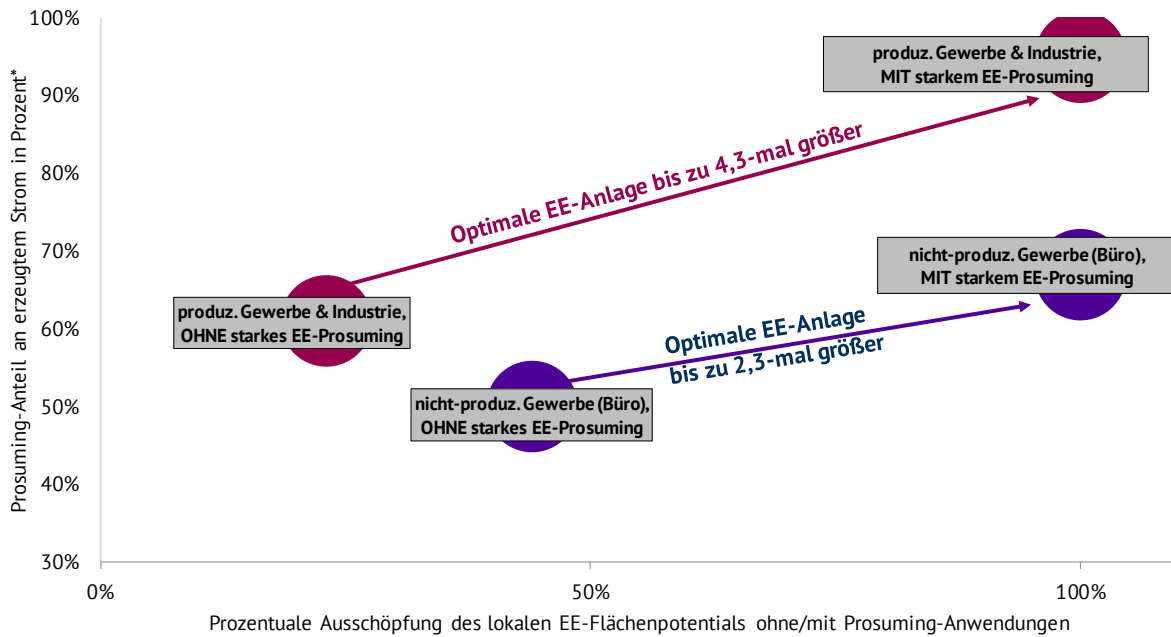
100%
90%
80%
70%
60%
50%
40%
30%

Prosuming-Anteil an erzeugtem Strom in Prozent*

produz. Gewerbe & Industrie, MIT starkem EE-Prosuming

Optimale EE-Anlage bis zu 4,3-mal größer

nicht-produz. Gewerbe (Büro), MIT starkem EE-Prosuming

produz. Gewerbe & Industrie, OHNE starkes EE-Prosuming

Optimale EE-Anlage bis zu 2,3-mal größer

nicht-produz. Gewerbe (Büro), OHNE starkes EE-Prosuming

0%
50%
100%

Prozentuale Ausschöpfung des lokalen EE-Flächenpotentials ohne/mit Prosuming-Anwendungen